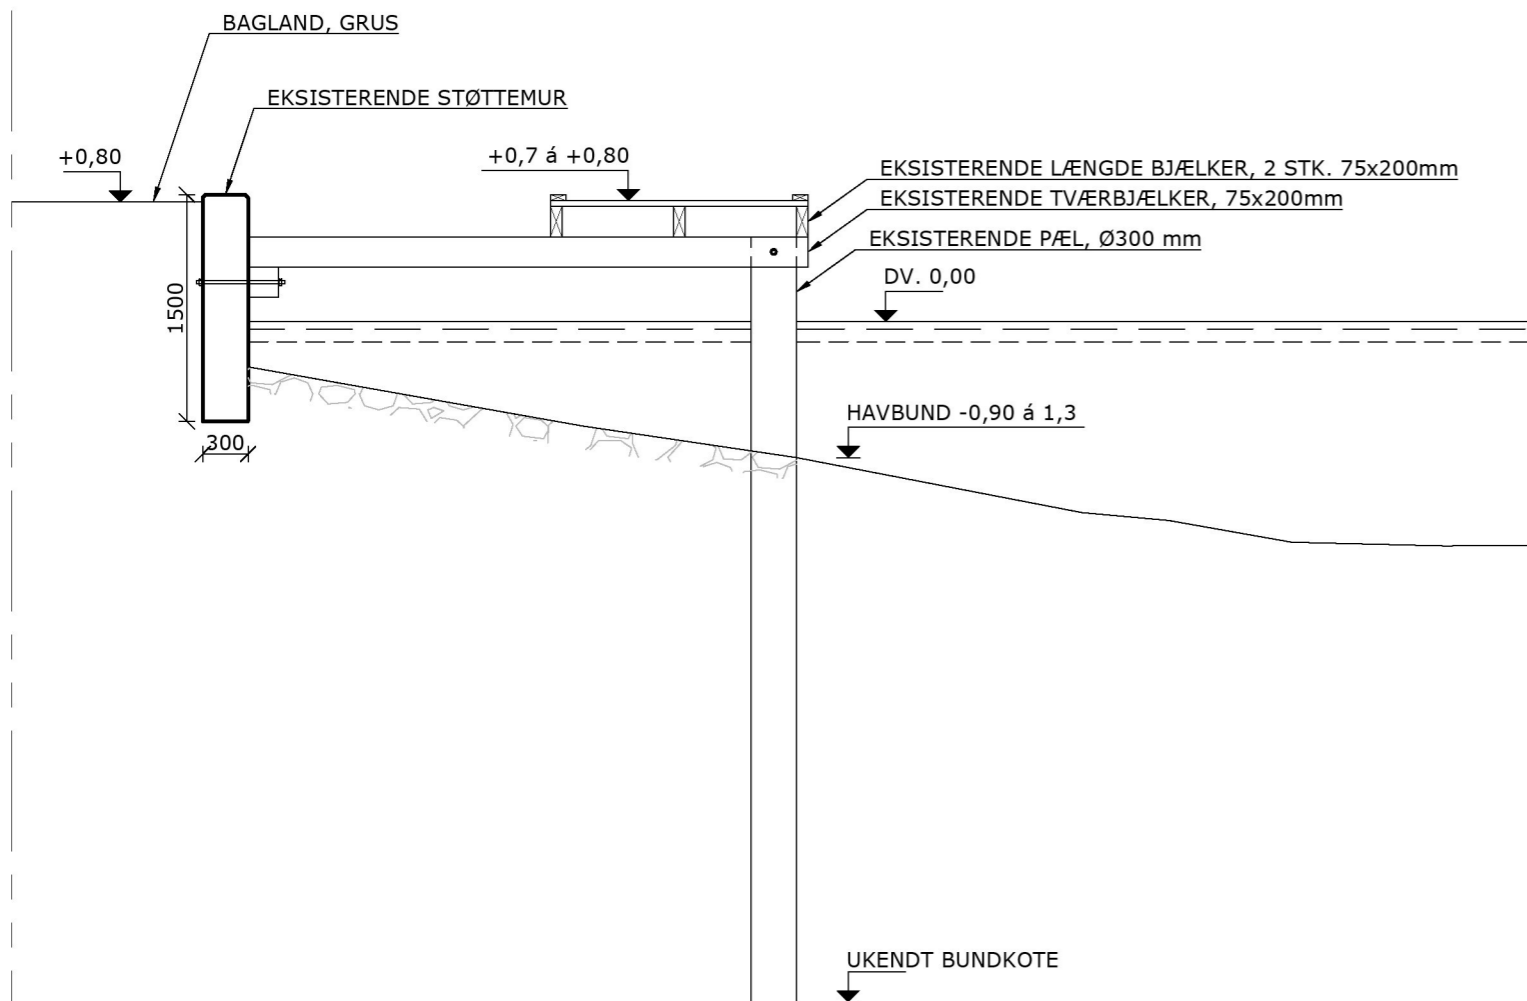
BAGLAND, GRUS

EKSISTERENDE STØTTEMUR

+0,80

+0,7 á +0,80

EKSISTERENDE LÆNGDE BJÆLKER, 2 STK. 75x200mm

EKSISTERENDE TVÆRBJÆLKER, 75x200mm

EKSISTERENDE PÆL, Ø300 mm

DV. 0,00

1500

300

HAVBUND -0,90 á 1,3

UKENDT BUNDKOTE